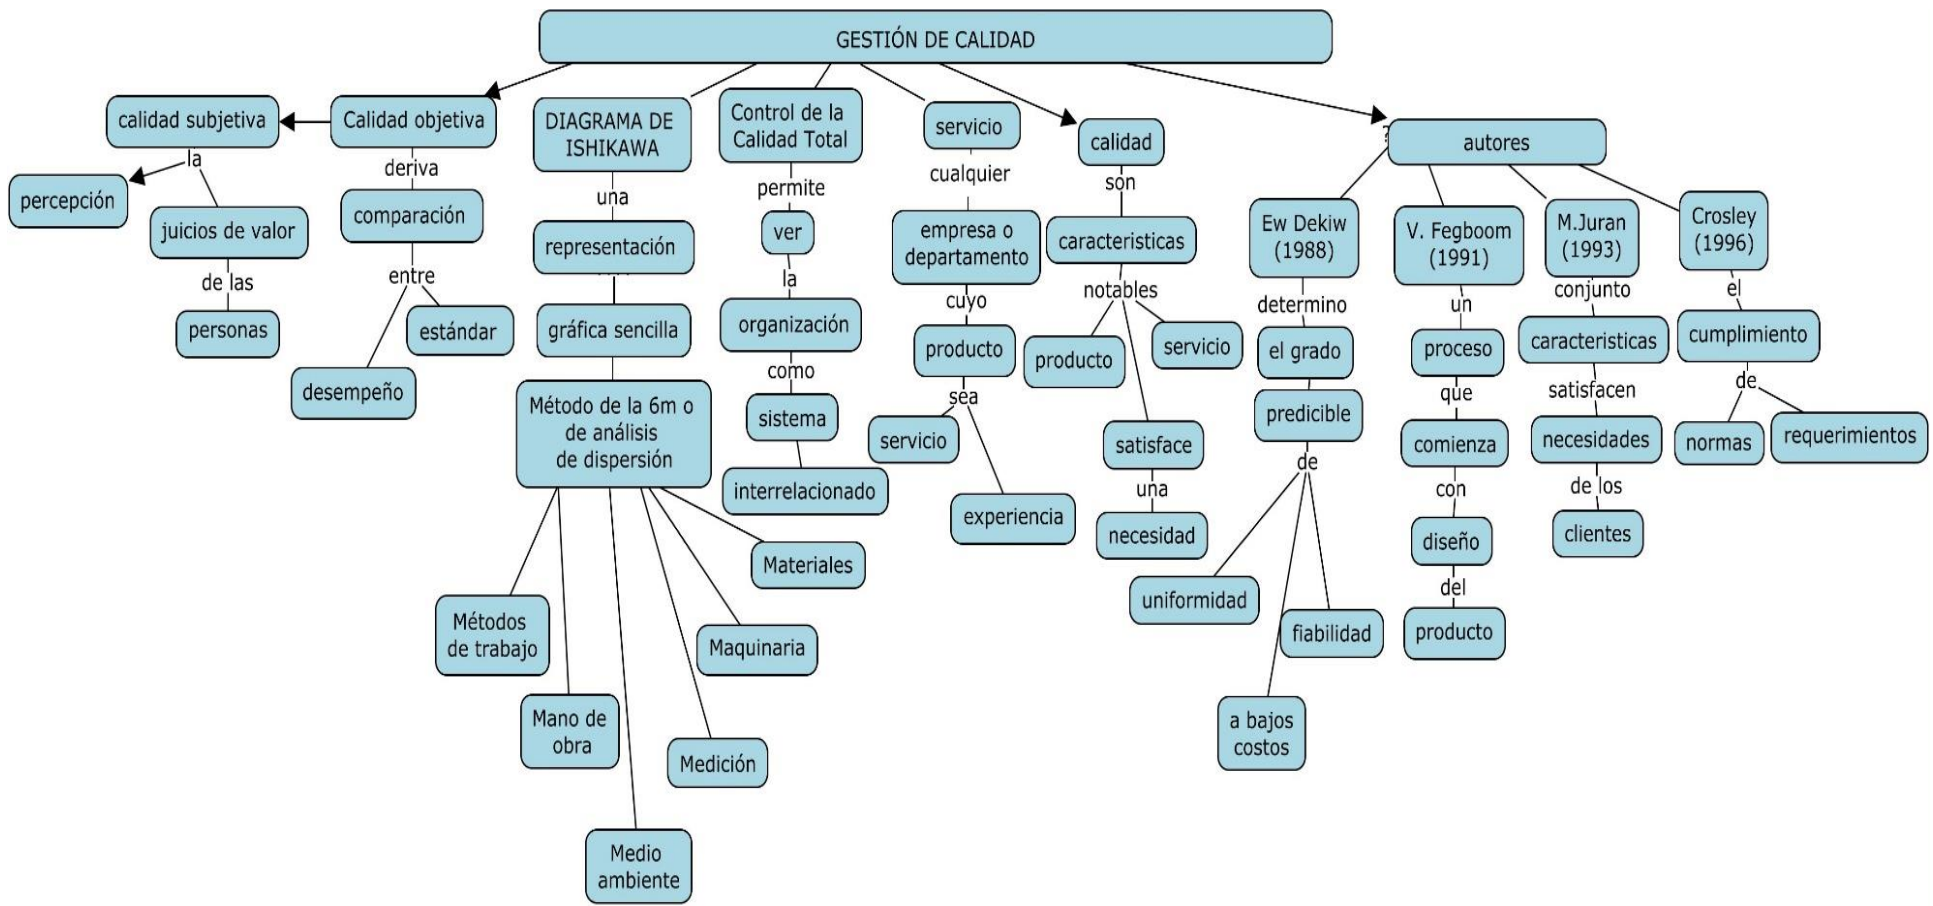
GESTIÓN DE CALIDAD

Calidad objetiva
calidad subjetiva
la
percepción
juicios de valor
de las
personas
deriva
comparación
entre
estándar
desempeño

DIAGRAMA DE ISHIKAWA
una
representación
gráfica sencilla
Método de la 6m o de análisis de dispersión
Métodos de trabajo
Mano de obra
Medio ambiente
Medición
Maquinaria
Materiales

Control de la Calidad Total
permite
ver
la
organización
como
sistema
interrelacionado

servicio
cualquier
empresa o departamento
cuyo
producto
sea
servicio
experiencia

calidad
son
caracteristicas
notables
producto
servicio
satisface
una
necesidad

autores
Ew Dekiw (1988)
determino
el grado
predicible
de
uniformidad
fiabilidad
a bajos costos

V. Fegboom (1991)
un
proceso
que
comienza
con
diseño
del
producto

M.Juran (1993)
conjunto
caracteristicas
satisfacen
necesidades
de los
clientes

Crosley (1996)
el
cumplimiento
de
normas
requerimientos